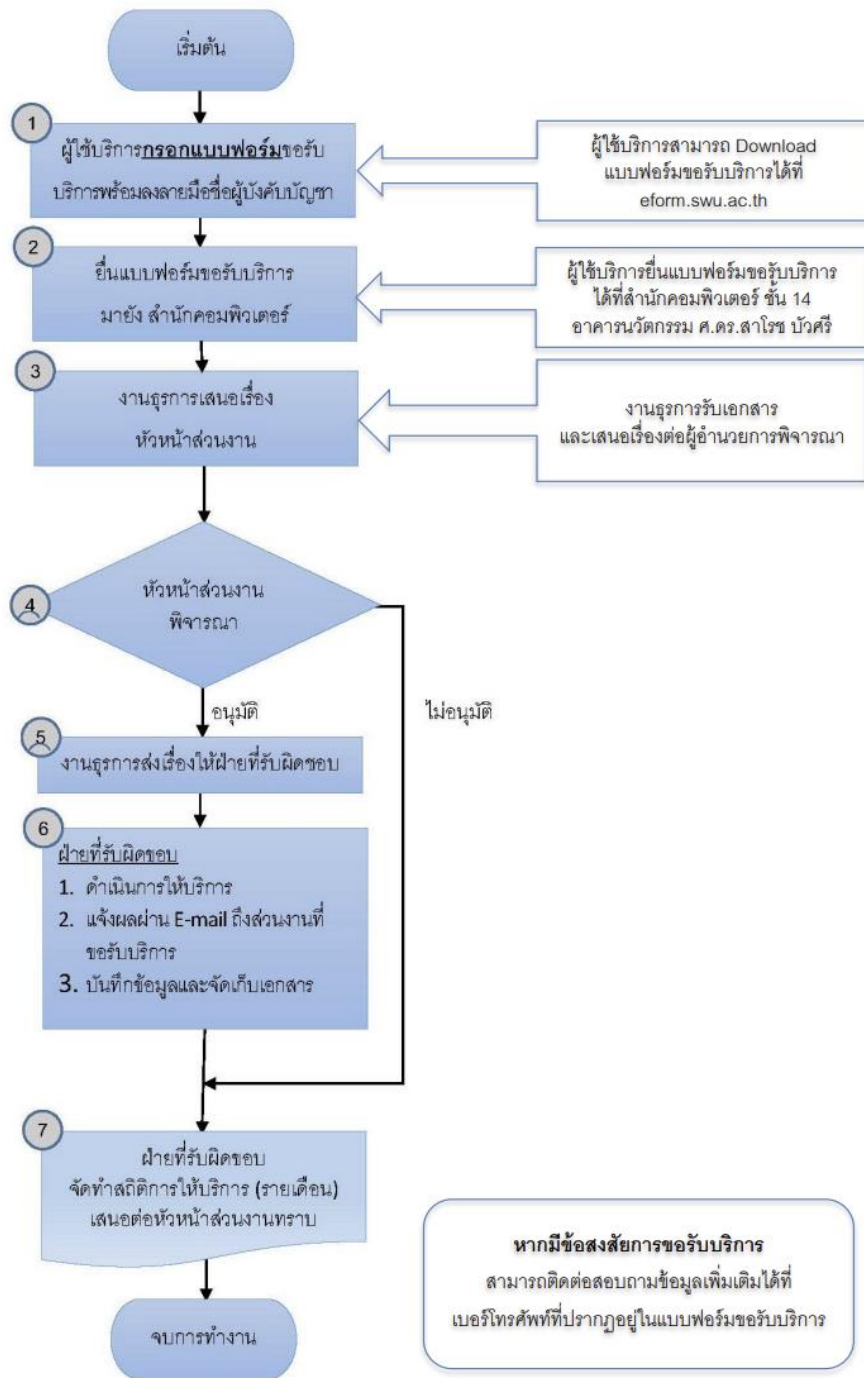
เริ่มต้น

1

ผู้ใช้บริการ**กรอกแบบฟอร์ม**ขอรับบริการพร้อมลงลายมือชื่อผู้บังคับบัญชา

ผู้ใช้บริการสามารถ Download แบบฟอร์มขอรับบริการได้ที่ eform.swu.ac.th

2

ยื่นแบบฟอร์มขอรับบริการ มายัง สำนักคอมพิวเตอร์

ผู้ใช้บริการยื่นแบบฟอร์มขอรุับบริการ ได้ที่สำนักคอมพิวเตอร์ ชั้น 14 อาคารนวัตกรรม ศ.ดร.สาโรช บัวศรี

3

งานธุรการเสนอเรื่อง หัวหน้าส่วนงาน

งานธุรการรับเอกสาร และเสนอเรื่องต่อผู้อำนวยการพิจารณา

4

หัวหน้าส่วนงาน พิจารณา

อนุมัติ

ไม่อนุมัติ

5

งานธุรการส่งเรื่องให้ฝ่ายที่รับผิดชอบ

6

ฝ่ายที่รับผิดชอบ
1. ดำเนินการให้บริการ
2. แจ้งผลผ่าน E-mail ถึงส่วนงานที่ขอรับบริการ
3. บันทึกข้อมูลและจัดเก็บเอกสาร

7

ฝ่ายที่รับผิดชอบ จัดทำสถิติการให้บริการ (รายเดือน) เสนอต่อหัวหน้าส่วนงานทราบ

จบการทำงาน

**หากมีข้อสงสัยการขอรับบริการ**
สามารถติดต่อสอบถามข้อมูลเพิ่มเติมได้ที่ เบอร์โทรศัพท์ที่ปรากฏอยู่ในแบบฟอร์มขอรับบริการ